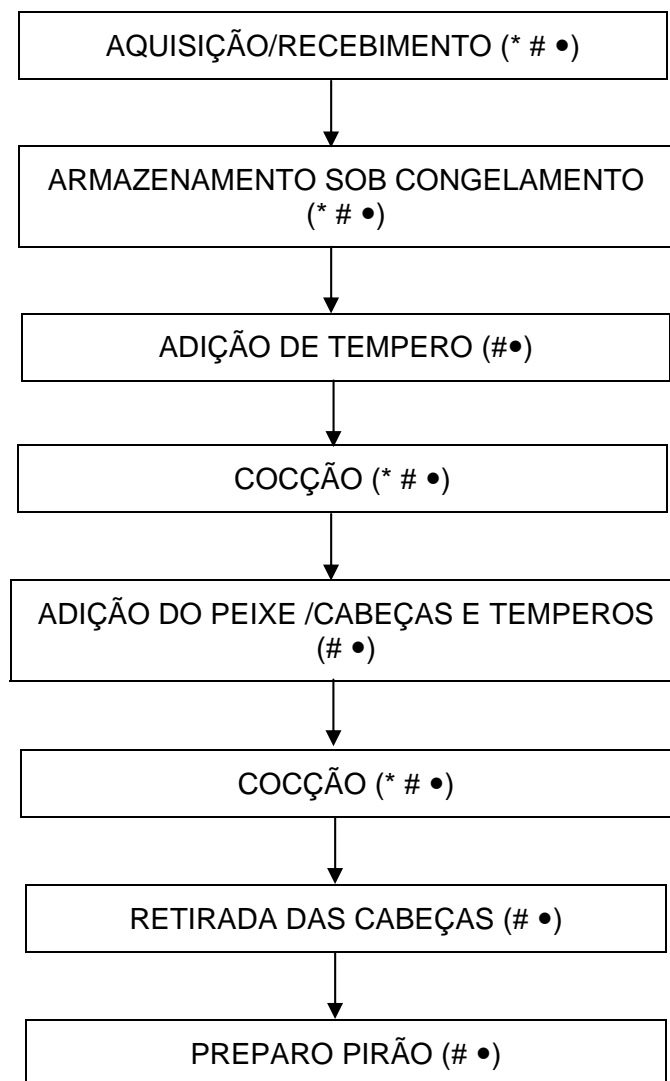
AQUISIÇÃO/RECEBIMENTO (* # •)

ARMAZENAMENTO SOB CONGELAMENTO (* # •)

ADIÇÃO DE TEMPERO (#•)

COCÇÃO (* # •)

ADIÇÃO DO PEIXE /CABEÇAS E TEMPEROS (# •)

COCÇÃO (* # •)

RETIRADA DAS CABEÇAS (# •)

PREPARO PIRÃO (# •)